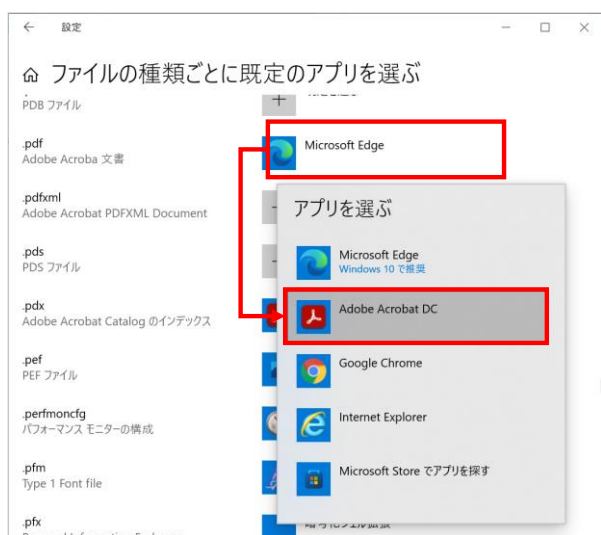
← 設定

⌂ ファイルの種類ごとに既定のアプリを選ぶ

PDB ファイル

.pdf
Adobe Acroba 文書

Microsoft Edge

.pdfxml
Adobe Acrobat PDFXML Document

.pds
PDS ファイル

.pdx
Adobe Acrobat Catalog のインデックス

.pef
PEF ファイル

.perfmoncfg
パフォーマンス モニターの構成

.pfm
Type 1 Font file

.pfx

アプリを選ぶ

Microsoft Edge
Windows 10 で推奨

Adobe Acrobat DC

Google Chrome

Internet Explorer

Microsoft Store でアプリを探す

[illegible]